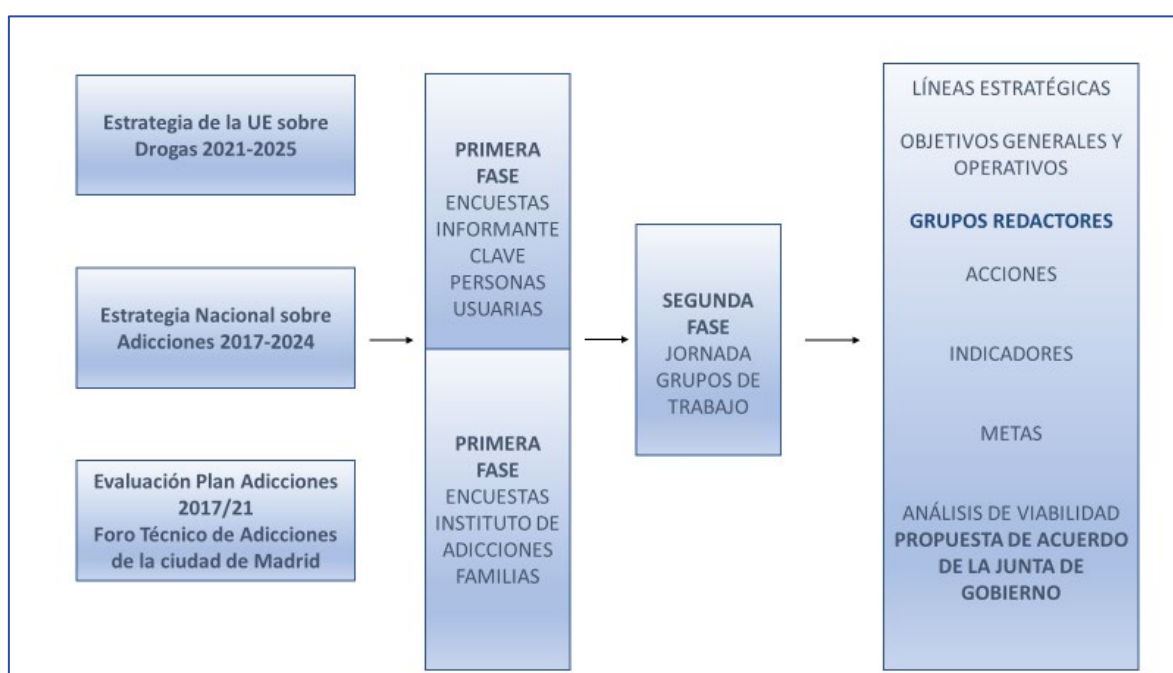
Estrategia de la UE sobre Drogas 2021-2025

Estrategia Nacional sobre Adicciones 2017-2024

Evaluación Plan Adicciones 2017/21
Foro Técnico de Adicciones de la ciudad de Madrid

PRIMERA FASE
ENCUESTAS INFORMANTE CLAVE PERSONAS USUARIAS

PRIMERA FASE
ENCUESTAS INSTITUTO DE ADICCIONES FAMILIAS

SEGUNDA FASE
JORNADA GRUPOS DE TRABAJO

LÍNEAS ESTRATÉGICAS

OBJETIVOS GENERALES Y OPERATIVOS

GRUPOS REDACTORES

ACCIONES

INDICADORES

METAS

ANÁLISIS DE VIABILIDAD
PROPUESTA DE ACUERDO DE LA JUNTA DE GOBIERNO